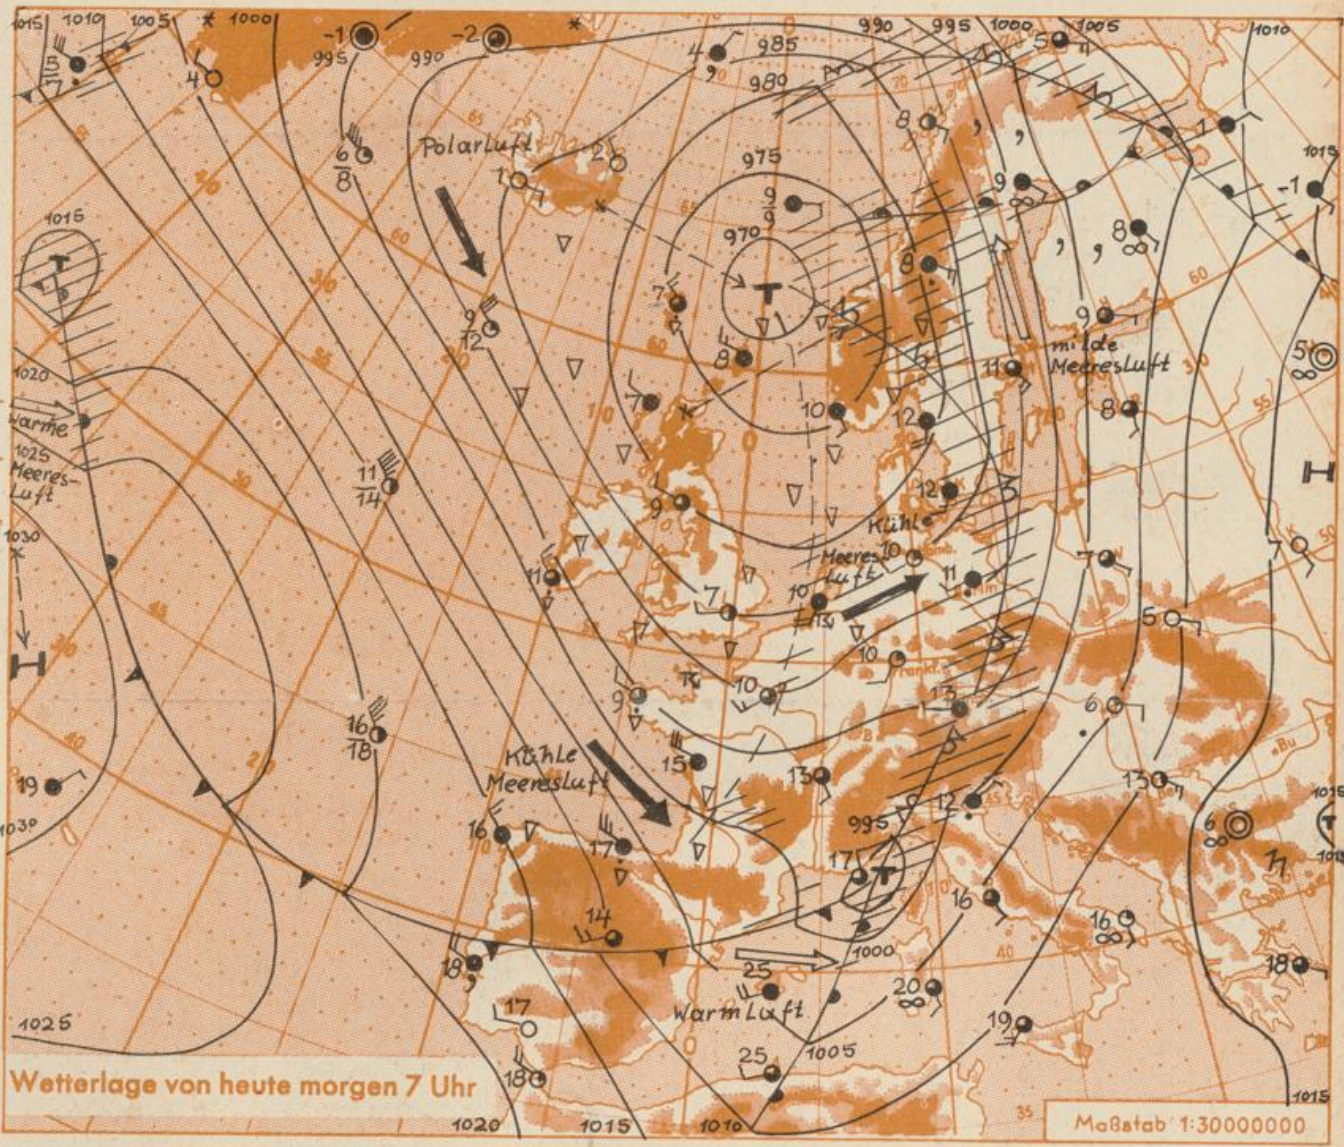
1015 1010 1005 1000 -1 -2 995 990 990 995 1000 1005 1010 5 7 4 4 985 980 5 6 8 Polarluft 2 1 975 8 1 1015 9 9 1015 -1 970 9 8 T T 7 7 9 12 8 5 8 1020 Warme 1025 Meeres-Luft 8 9 milde Meeresluft 11 8 10 12 11 14 12 9 Kühle Meeresluft 1030 11 10 11 7 7 10 5 H 10 9 10 16 18 13 6 Kühle Meeresluft 15 13 13 19 1030 16 17 995 12 6 17 T 14 16 16 1000 18 25 20 1025 17 Warmluft 19 18 18 25 1005 Wetterlage von heute morgen 7 Uhr 1020 1015 1010 1015 Maßstab 1:30000000